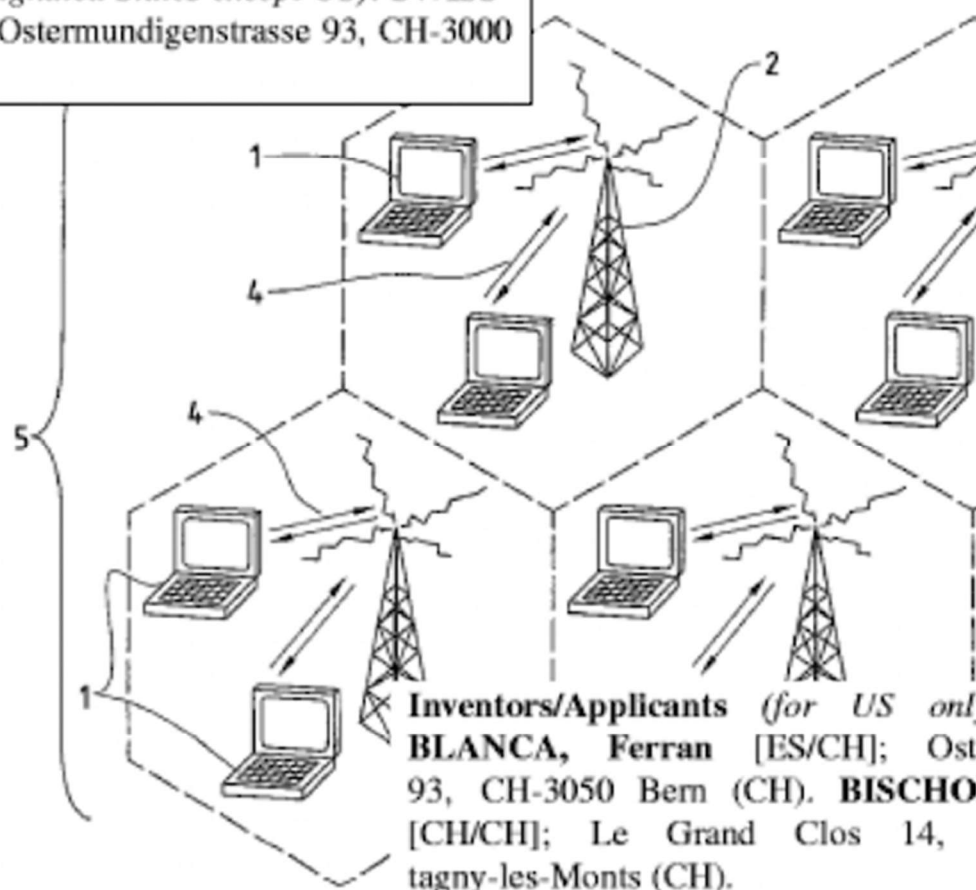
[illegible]
Ostermundigenstrasse 93, CH-3000

2

1

4

4

5

1

Inventors/Applicants *(for US onl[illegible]*
**BLANCA, Ferran** [ES/CH]; Ost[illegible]
93, CH-3050 Bern (CH). **BISCHO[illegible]**
[CH/CH]; Le Grand Clos 14, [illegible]
tagny-les-Monts (CH).